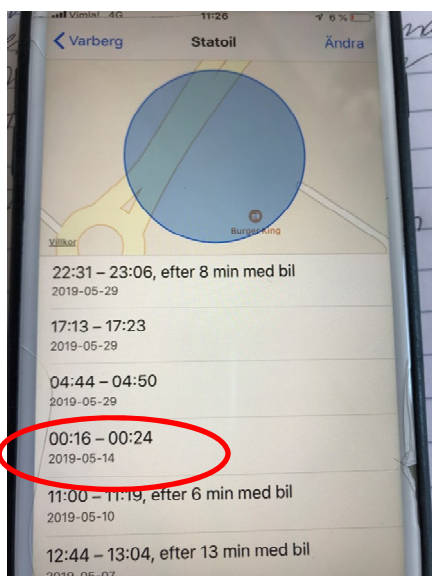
Vimla! 4G 11:26 6 %

Varberg Statoil Ändra

Burger King

Villkor

22:31 – 23:06, efter 8 min med bil
2019-05-29

17:13 – 17:23
2019-05-29

04:44 – 04:50
2019-05-29

00:16 – 00:24
2019-05-14

11:00 – 11:19, efter 6 min med bil
2019-05-10

12:44 – 13:04, efter 13 min med bil
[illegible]